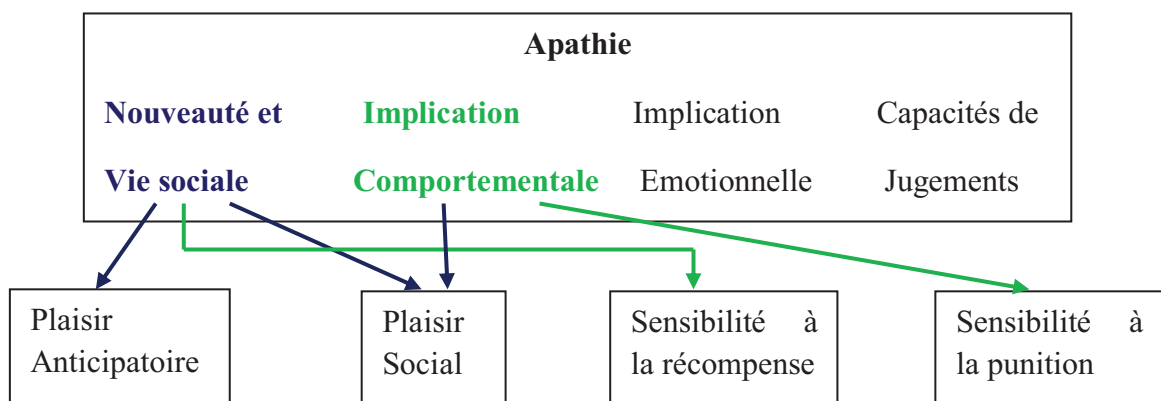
Apathie

Nouveauté et Vie sociale

Implication Comportementale

Implication Emotionnelle

Capacités de Jugements

Plaisir Anticipatoire

Plaisir Social

Sensibilité à la récompense

Sensibilité à la punition